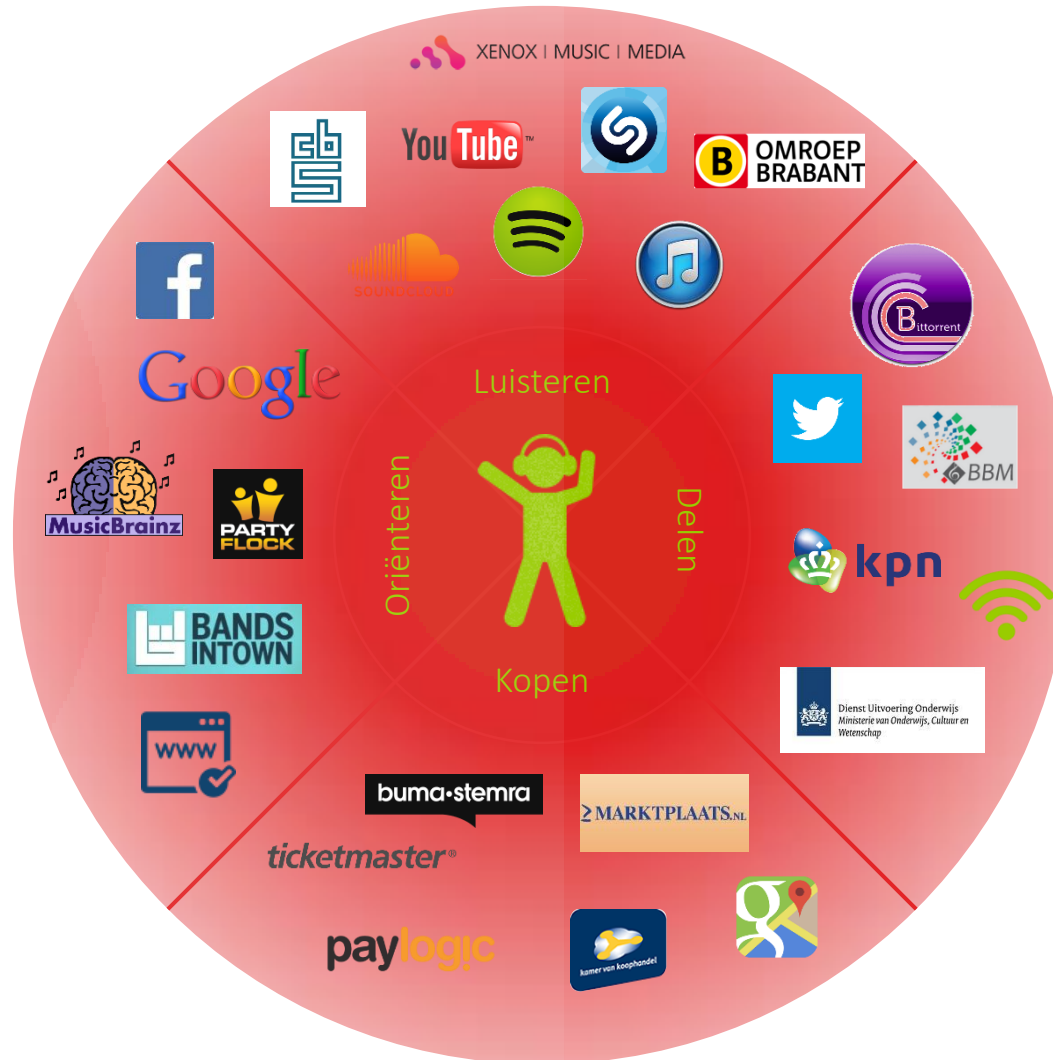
XENOX | MUSIC | MEDIA

YouTube

OMROEP BRABANT

SOUNDCLOUD

Bittorrent

Google

Luisteren

Oriënteren

Delen

Kopen

BBM

MusicBrainz

PARTY FLOCK

kpn

BANDS INTOWN

Dienst Uitvoering Onderwijs
Ministerie van Onderwijs, Cultuur en Wetenschap

www

buma·stemra

MARKTPLAATS.NL

ticketmaster

paylogic

kamer van koophandel